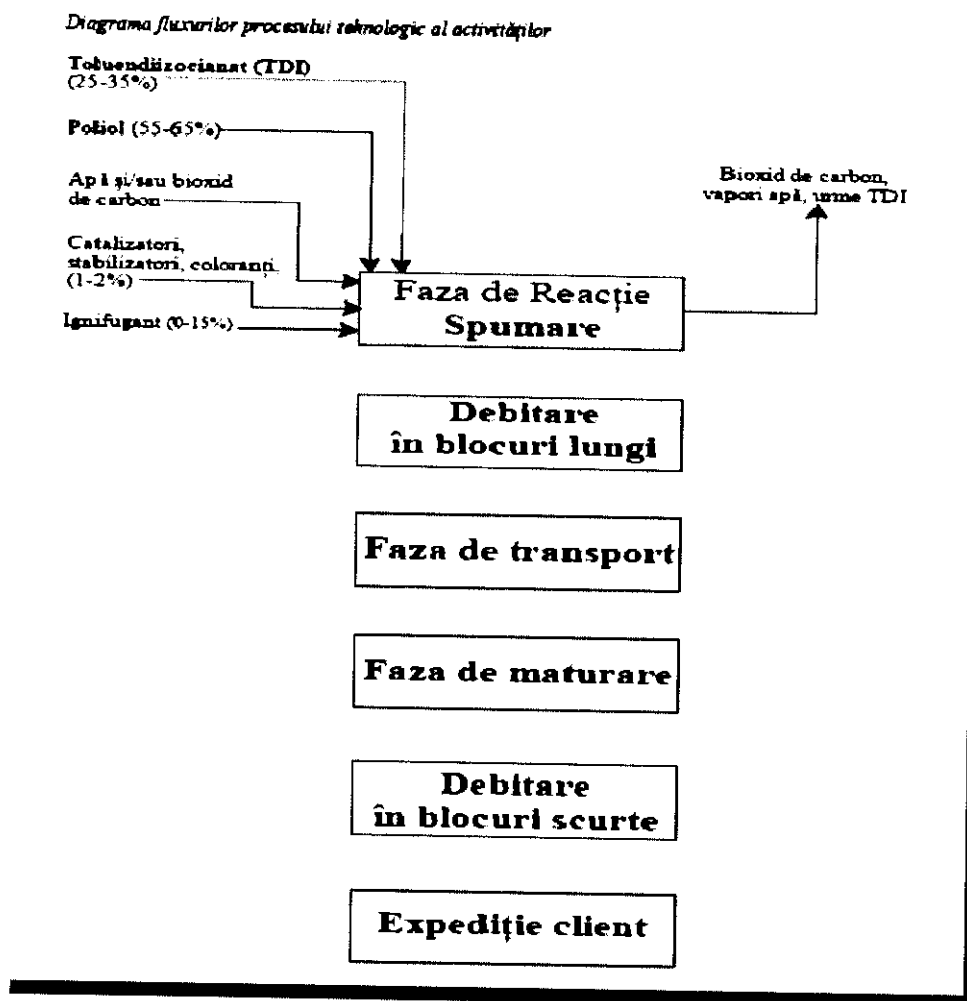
Diagrama fluxurilor procesului tehnologic al activităţilor

Toluendiizocianat (TDI) (25-35%)

Poliol (55-65%)

Apă şi/sau bioxid de carbon

Catalizatori, stabilizatori, coloranti (1-2%)

Ignifugant (0-15%)

Bioxid de carbon, vapori apă, urme TDI

Faza de Reacţie Spumare

Debitare în blocuri lungi

Faza de transport

Faza de maturare

Debitare în blocuri scurte

Expediţie client